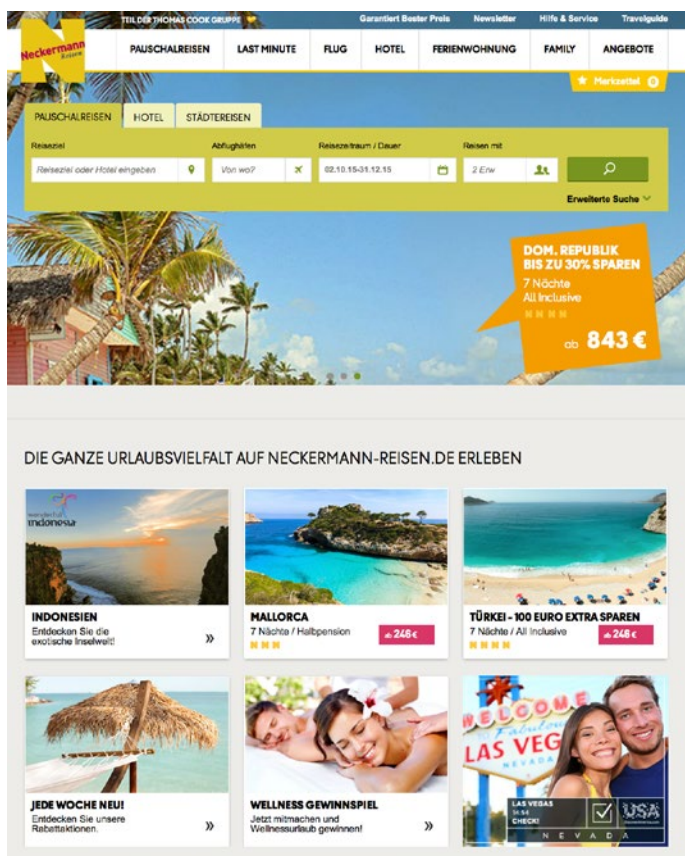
TEIL DER THOMAS COOK GRUPPE

Garantiert Bester Preis Newsletter Hilfe & Service Travelguide

Neckermann Reisen

PAUSCHALREISEN LAST MINUTE FLUG HOTEL FERIENWOHNUNG FAMILY ANGEBOTE

Merkzettel 0

PAUSCHALREISEN HOTEL STÄDTEREISEN

Reiseziel
Reiseziel oder Hotel eingeben

Abflughafen
Von wo?

Reisezeitraum / Dauer
02.10.15-31.12.15

Reisen mit
2 Erw

Erweiterte Suche

DOM. REPUBLIK BIS ZU 30% SPAREN
7 Nächte
All Inclusive
ab 843 €

DIE GANZE URLAUBSVIELFALT AUF NECKERMANN-REISEN.DE ERLEBEN

wonderful indonesia

INDONESIEN
Entdecken Sie die exotische Inselwelt!

MALLORCA
7 Nächte / Halbpension
ab 246 €

TÜRKEI - 100 EURO EXTRA SPAREN
7 Nächte / All Inclusive
ab 248 €

JEDE WOCHE NEU!
Entdecken Sie unsere Rabattaktionen.

WELLNESS GEWINNSPIEL
Jetzt mitmachen und Wellnessurlaub gewinnen!

WELCOME Fabulous LAS VEGAS NEVADA
LAS VEGAS CHECK!
USA
NEVADA